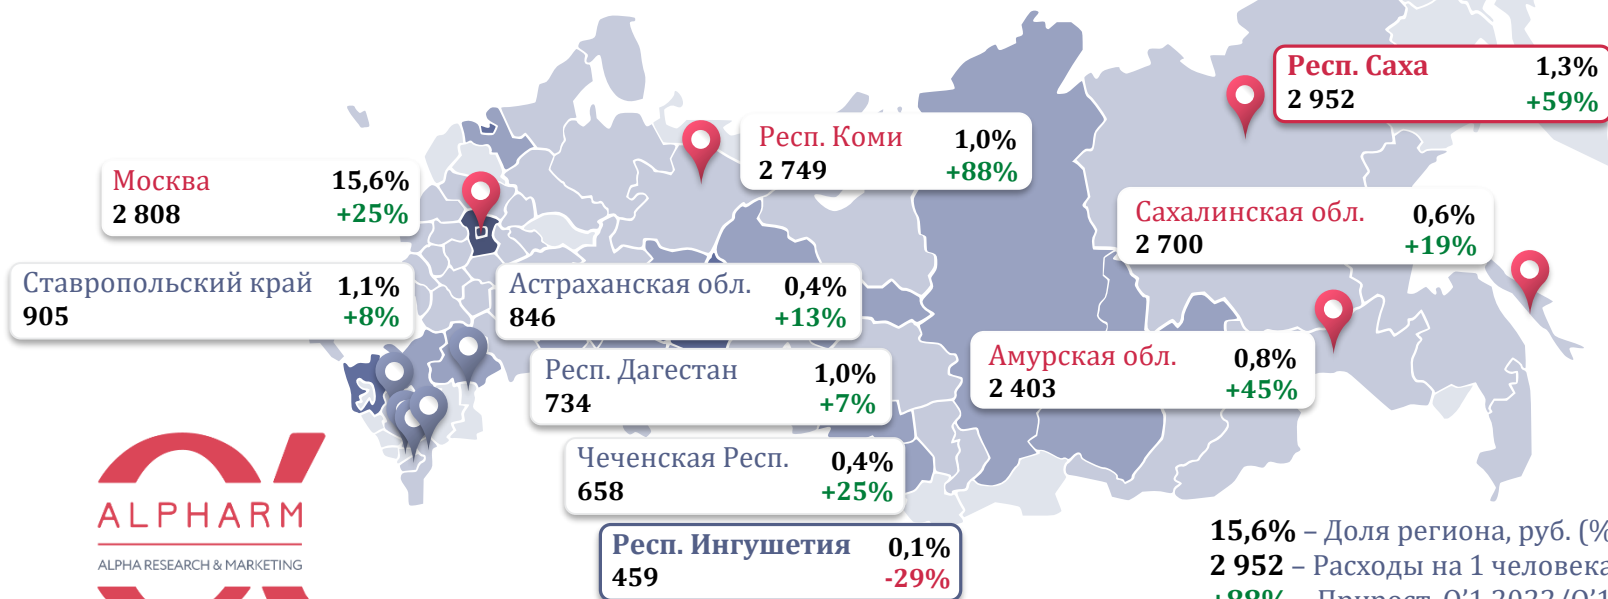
Респ. Саха 1,3%
2 952 +59%

Респ. Коми 1,0%
2 749 +88%

Москва 15,6%
2 808 +25%

Сахалинская обл. 0,6%
2 700 +19%

Ставропольский край 1,1%
905 +8%

Астраханская обл. 0,4%
846 +13%

Амурская обл. 0,8%
2 403 +45%

Респ. Дагестан 1,0%
734 +7%

Чеченская Респ. 0,4%
658 +25%

Респ. Ингушетия 0,1%
459 -29%

ALPHARM
ALPHA RESEARCH & MARKETING

15,6% – Доля региона, руб. (%
2 952 – Расходы на 1 человека
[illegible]